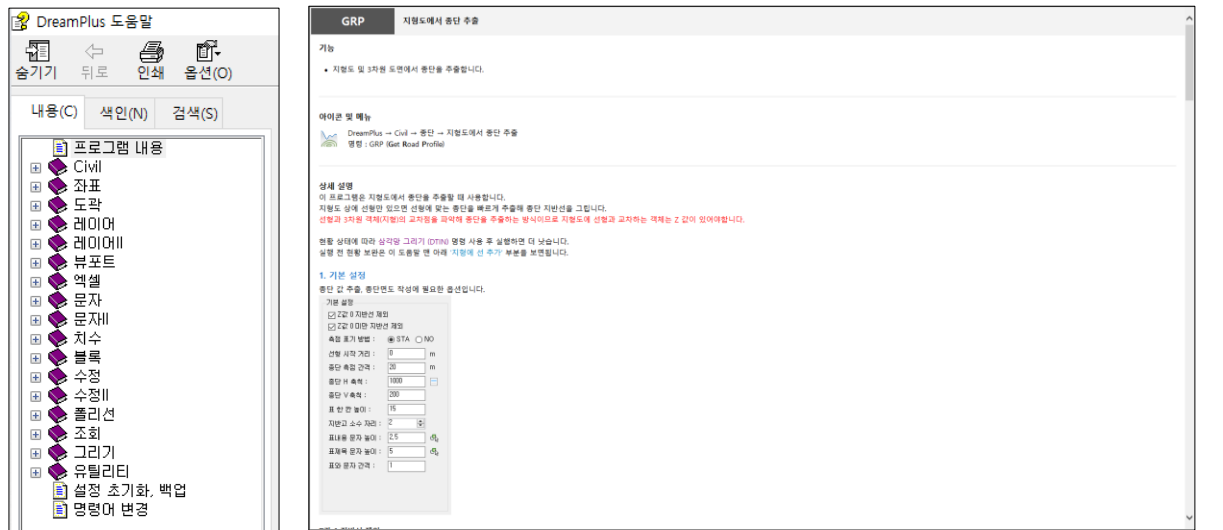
DreamPlus 도움말

숨기기 뒤로 인쇄 옵션(O)

내용(C) 색인(N) 검색(S)

프로그램 내용
Civil
좌표
도곽
레이어
레이어II
뷰포트
엑셀
문자
문자II
치수
블록
수정
수정II
폴리선
조회
그리기
유틸리티
설정 초기화, 백업
명령어 변경

GRP 지형도에서 종단 추출

기능

• 지형도 및 3차원 도면에서 종단을 추출합니다.

아이콘 및 메뉴

DreamPlus → Civil → 종단 → 지형도에서 종단 추출
명령 : GRP (Get Road Profile)

상세 설명

이 프로그램은 지형도에서 종단을 추출할 때 사용합니다.
지형도 상에 선형만 있으면 선형에 맞는 종단을 빠르게 추출해 종단 지반선을 그립니다.
선형과 3차원 객체(지형)의 교차점을 파악해 종단을 추출하는 방식이므로 지형도에 선형과 교차하는 객체는 Z 값이 있어야합니다.

현황 상태에 따라 삼각망 그리기 (DTIN) 명령 사용 후 실행하면 더 낫습니다.
실행 전 현황 보완은 이 도움말 맨 아래 '지형에 선 추가' 부분을 보면됩니다.

1. 기본 설정

종단 값 추출, 종단면도 작성에 필요한 옵션입니다.

기본 설정
Z값 0 지반선 제외
Z값 0 미만 지반선 제외
측점 표기 방법 : STA NO
선형 시작 거리 : 0 m
종단 측점 간격 : 20 m
종단 H 축척 : 1000
종단 V 축척 : 200
표 한 칸 높이 : 15
지반고 소수 자리 : 2
표내용 문자 높이 : 2.5
표제목 문자 높이 : 5
표와 문자 간격 : 1